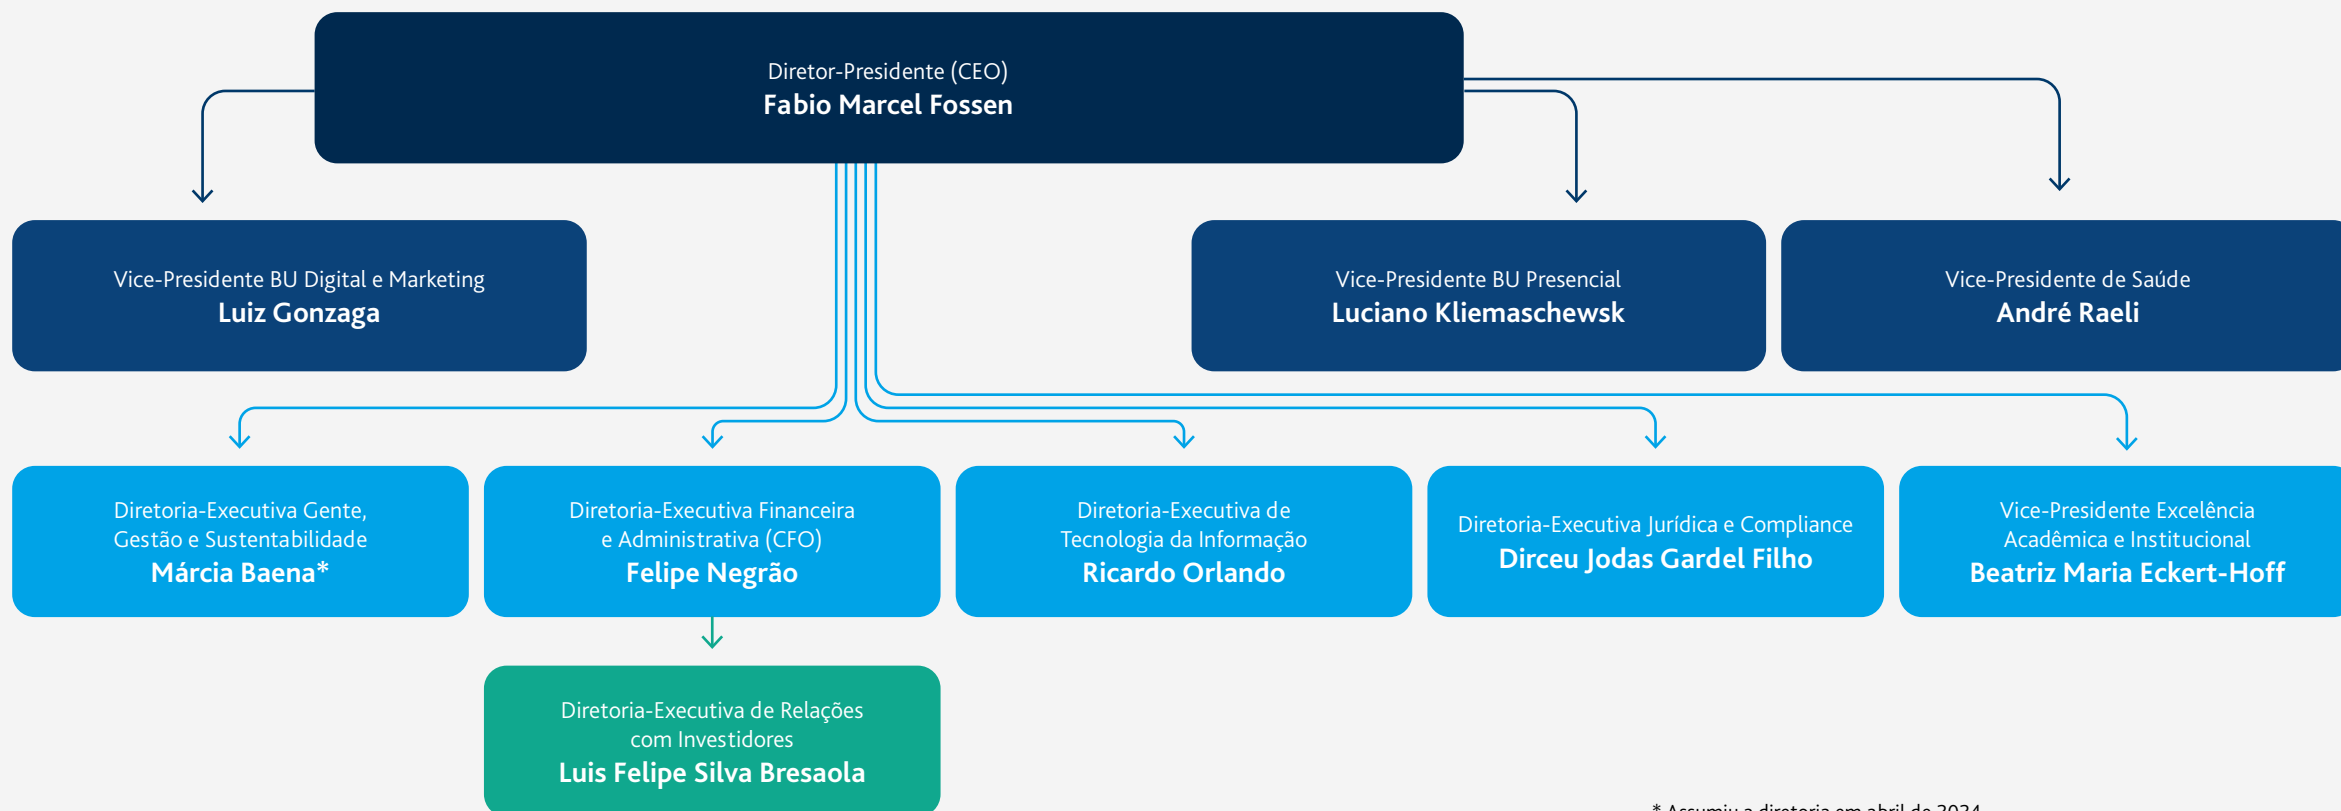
Diretor-Presidente (CEO)
Fabio Marcel Fossen

Vice-Presidente BU Digital e Marketing
Luiz Gonzaga

Vice-Presidente BU Presencial
Luciano Kliemaschewsk

Vice-Presidente de Saúde
André Raeli

Diretoria-Executiva Gente, Gestão e Sustentabilidade
Márcia Baena*

Diretoria-Executiva Financeira e Administrativa (CFO)
Felipe Negrão

Diretoria-Executiva de Tecnologia da Informação
Ricardo Orlando

Diretoria-Executiva Jurídica e Compliance
Dirceu Jodas Gardel Filho

Vice-Presidente Excelência Acadêmica e Institucional
Beatriz Maria Eckert-Hoff

Diretoria-Executiva de Relações com Investidores
Luis Felipe Silva Bresaola

* Assumiu a diretoria em abril de 2024